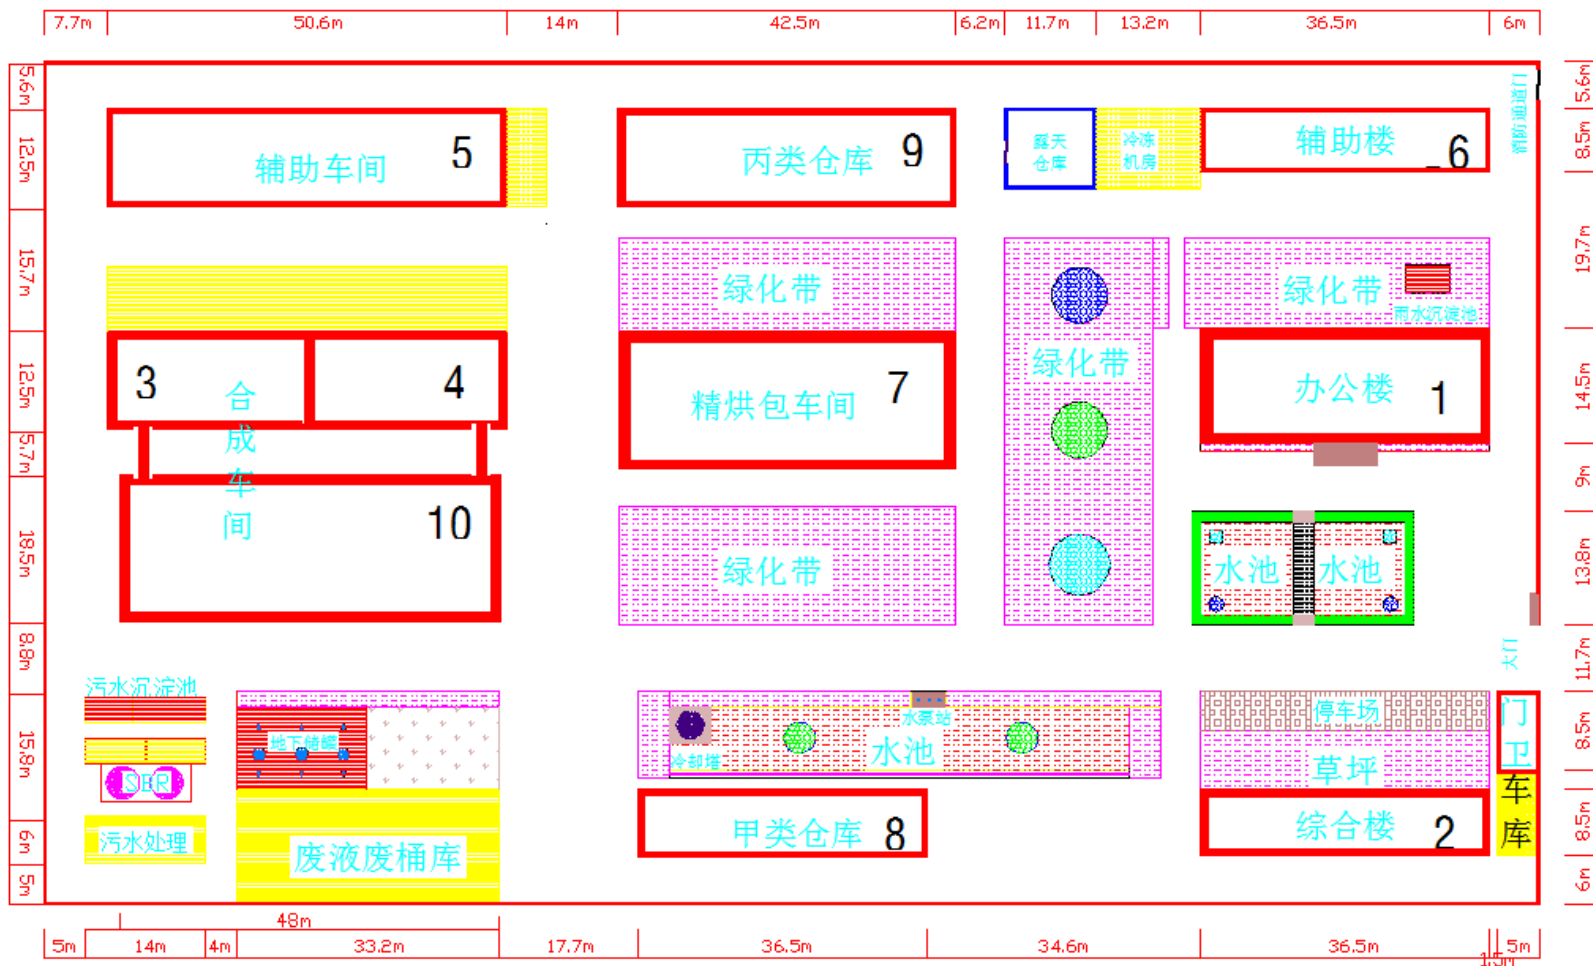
7.7m 50.6m 14m 42.5m 6.2m 11.7m 13.2m 36.5m 6m

5.6m 12.5m 15.7m 12.5m 5.7m 18.5m 8.8m 15.8m 6m 5m

5.6m 8.5m 19.7m 14.5m 9m 13.8m 11.7m 8.5m 8.5m 6m

辅助车间 5

丙类仓库 9

露天仓库

冷冻机房

辅助楼 6

消防通道门

绿化带

绿化带

绿化带

雨水沉淀池

3

合成车间

4

精烘包车间 7

办公楼 1

10

绿化带

水池

水池

大门

污水沉淀池

SBR

污水处理

地下储罐

废液废桶库

冷却塔

水泵站

水池

甲类仓库 8

停车场

草坪

综合楼 2

门卫

车库

48m

5m 14m 4m 33.2m 17.7m 36.5m 34.6m 36.5m 5m

15m